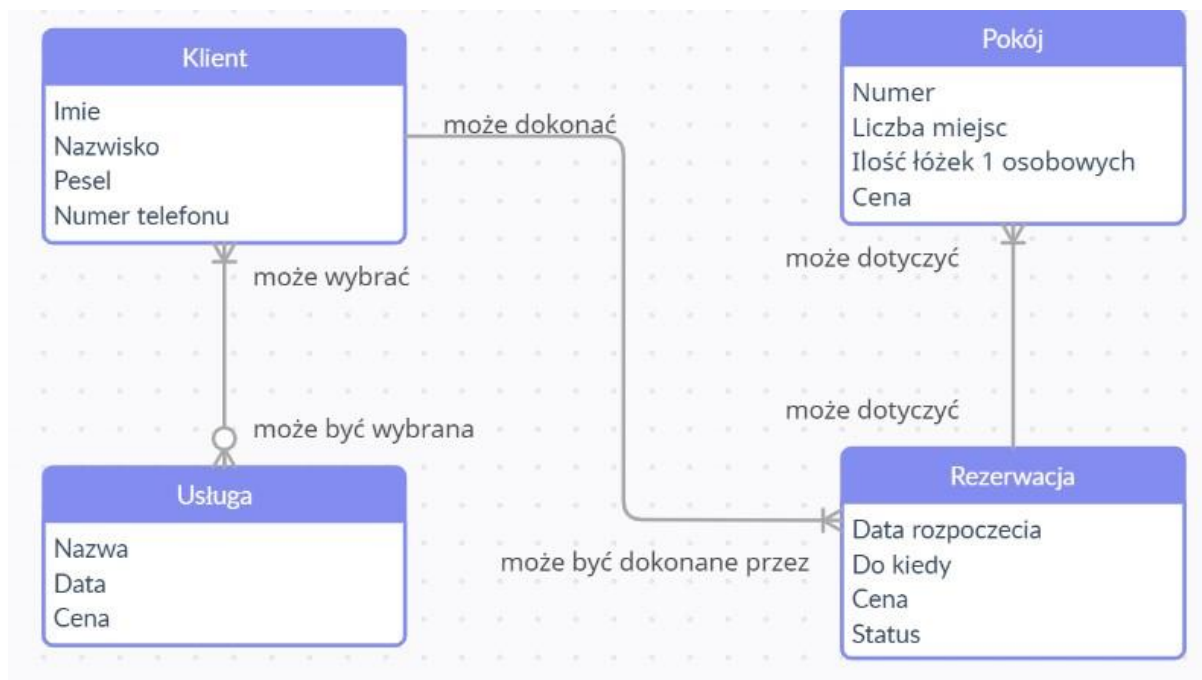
Klient
Imie
Nazwisko
Pesel
Numer telefonu

może dokonać

Pokój
Numer
Liczba miejsc
Ilość łóżek 1 osobowych
Cena

może dotyczyć

może wybrać

może dotyczyć

może być wybrana

Usługa
Nazwa
Data
Cena

Rezerwacja
Data rozpoczecia
Do kiedy
Cena
Status

może być dokonane przez